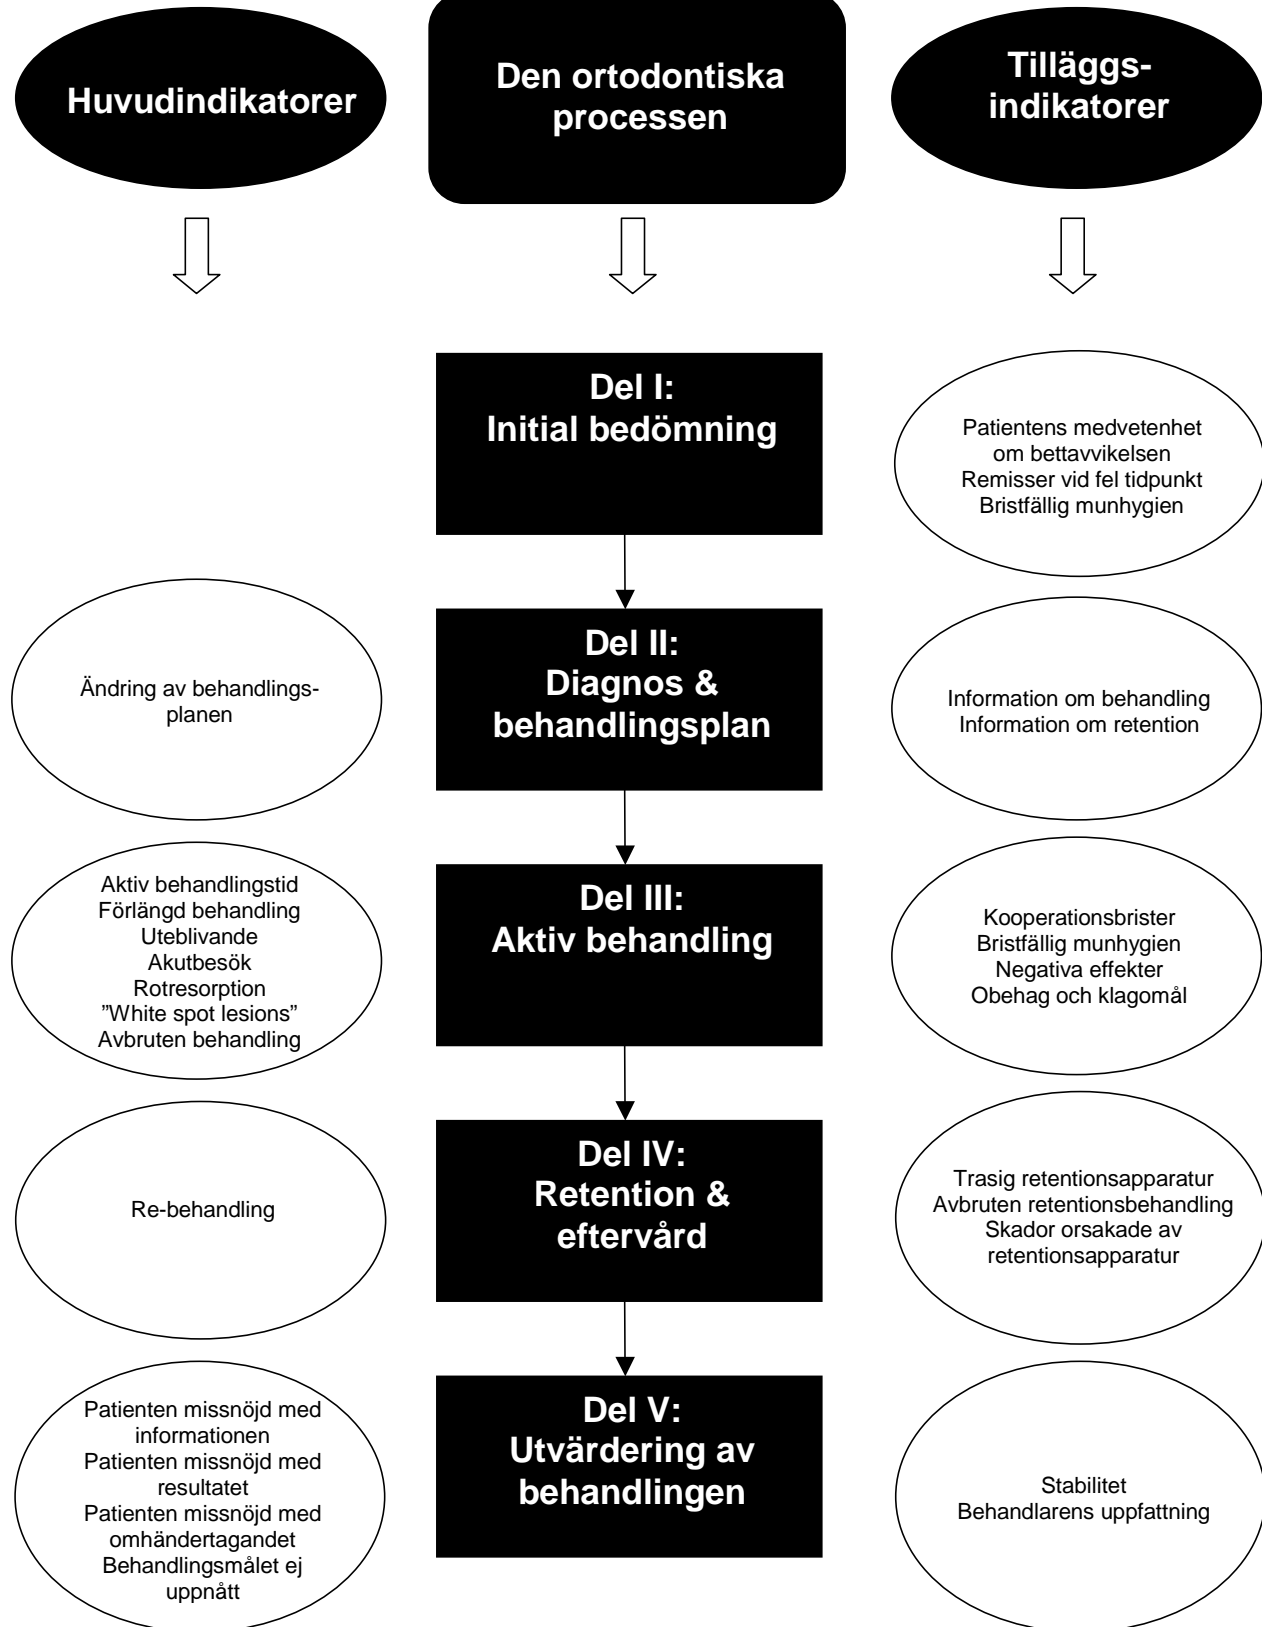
Huvudindikatorer

Den ortodontiska processen

Tilläggs-indikatorer

Del I:
Initial bedömning

Patientens medvetenhet om bettavvikelsen
Remisser vid fel tidpunkt
Bristfällig munhygien

Ändring av behandlingsplanen

Del II:
Diagnos & behandlingsplan

Information om behandling
Information om retention

Aktiv behandlingstid
Förlängd behandling
Uteblivande
Akutbesök
Rotresorption
”White spot lesions”
Avbruten behandling

Del III:
Aktiv behandling

Kooperationsbrister
Bristfällig munhygien
Negativa effekter
Obehag och klagomål

Re-behandling

Del IV:
Retention & eftervård

Trasig retentionsapparatur
Avbruten retentionsbehandling
Skador orsakade av retentionsapparatur

Patienten missnöjd med informationen
Patienten missnöjd med resultatet
Patienten missnöjd med omhändertagandet
Behandlingsmålet ej uppnått

Del V:
Utvärdering av behandlingen

Stabilitet
Behandlarens uppfattning